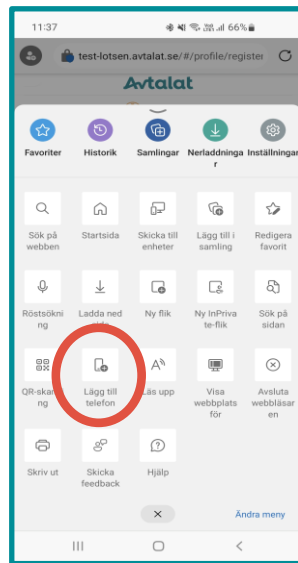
11:37
66%
test-lotsen.avtalat.se/#/profile/register
Avtalat
Favoriter
Historik
Samlingar
Nerladdningar
Inställningar
Sök på webben
Startsida
Skicka till enheter
Lägg till i samling
Redigera favorit
Röstsökning
Ladda ned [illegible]
Ny flik
Ny InPrivate-flik
Sök på sidan
QR-skanning
Lägg till telefon
Läs upp
Visa webbplats för
Avsluta webbläsaren
Skriv ut
Skicka feedback
Hjälp
Ändra meny